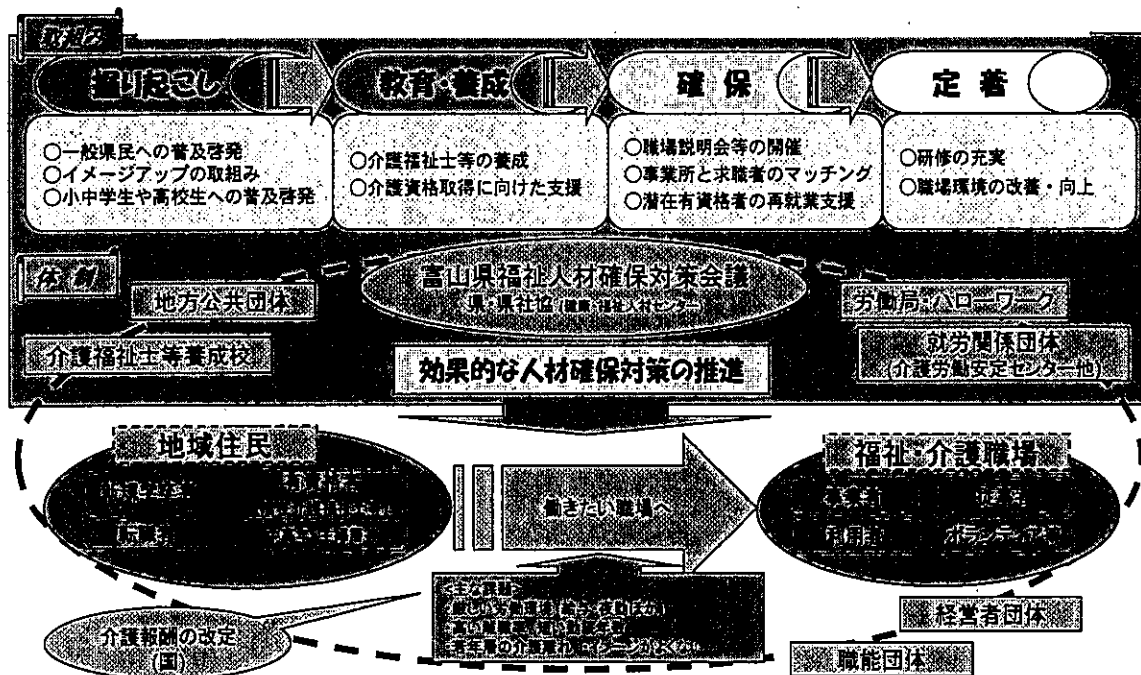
取組み

掘り起こし

教育・養成

確保

定着

○一般県民への普及啓発
○イメージアップの取組み
○小中学生や高校生への普及啓発

○介護福祉士等の養成
○介護資格取得に向けた支援

○職場説明会等の開催
○事業所と求職者のマッチング
○潜在有資格者の再就業支援

○研修の充実
○職場環境の改善・向上

体制

富山県福祉人材確保対策会議
（県・県社協（福祉人材センター））

地方公共団体

労働局・ハローワーク

介護福祉士等養成校

就労関係団体
（介護労働安定センター他）

効果的な人材確保対策の推進

地域住民

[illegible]

働きたい職場へ

福祉・介護職場

事業者

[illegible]

利用者

ボランティア

<主な課題>
厳しい労働環境（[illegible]）
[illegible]
若年層の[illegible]

介護報酬の改定
（国）

経営者団体

職能団体